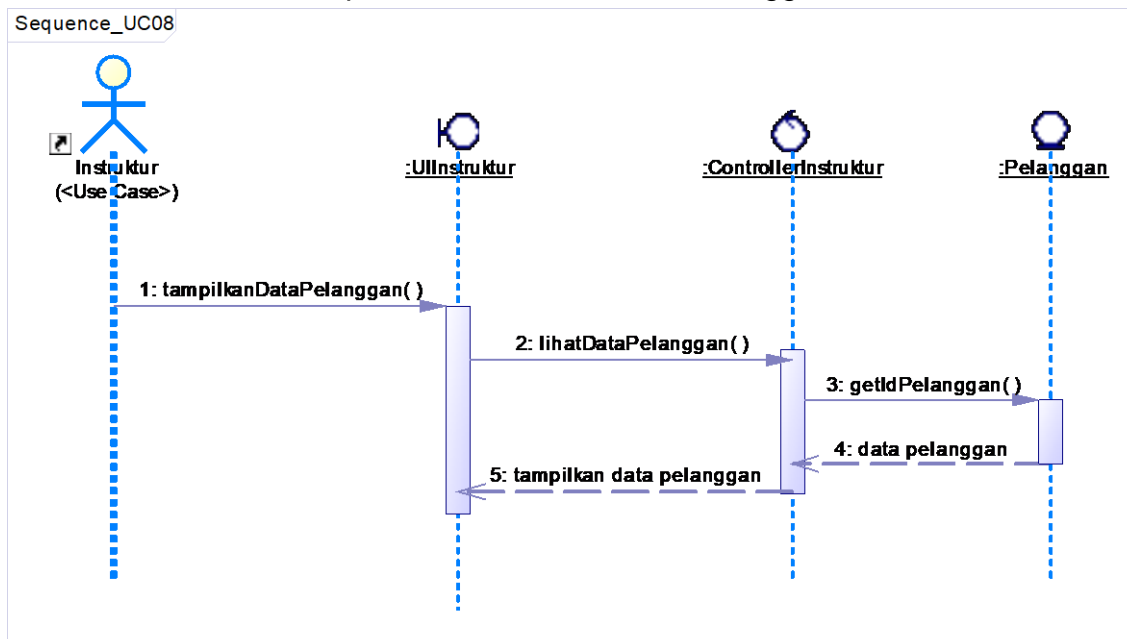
Sequence_UC08

Instruktur
(<Use Case>)

:UIInstruktur

:ControllerInstruktur

:Pelanggan

1: tampilkanDataPelanggan( )

2: lihatDataPelanggan( )

3: getIdPelanggan( )

4: data pelanggan

5: tampilkan data pelanggan